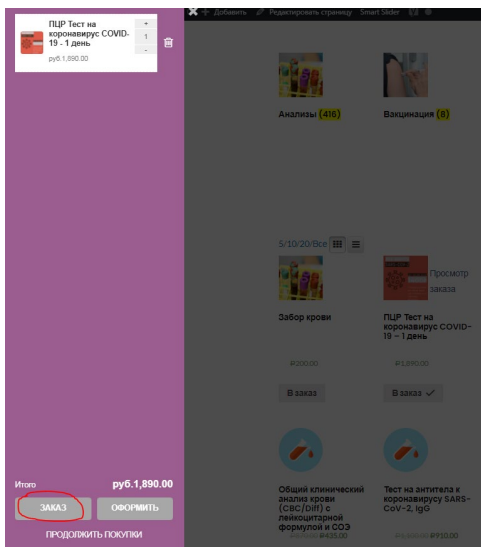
ПЦР Тест на коронавирус COVID-19 - 1 день
руб.1,890.00
+
1
-

Добавить Редактировать страницу Smart Slider

Анализы (416)
Вакцинация (8)

5/10/20/Все

Забор крови
₽200.00
В заказ

Просмотр заказа
ПЦР Тест на коронавирус COVID-19 - 1 день
₽1,890.00
В заказ ✓

Общий клинический анализ крови (CBC/Diff) с лейкоцитарной формулой и СОЭ
₽435.00

Тест на антитела к коронавирусу SARS-CoV-2, IgG
₽910.00

Итого
руб.1,890.00
ЗАКАЗ
ОФОРМИТЬ
ПРОДОЛЖИТЬ ПОКУПКИ